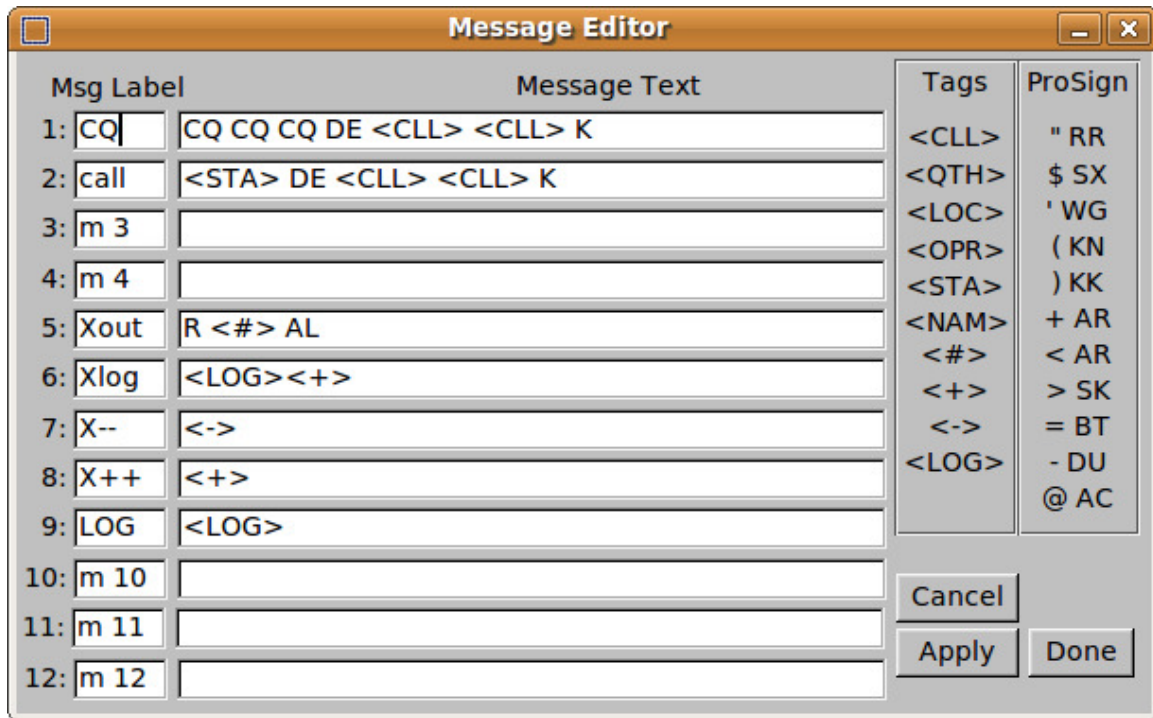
Message Editor

| Msg Label | Message Text |
|---|---|
| 1: CQ | CQ CQ CQ DE <CLL> <CLL> K |
| 2: call | <STA> DE <CLL> <CLL> K |
| 3: m 3 | |
| 4: m 4 | |
| 5: Xout | R <#> AL |
| 6: Xlog | <LOG><+> |
| 7: X-- | <-> |
| 8: X++ | <+> |
| 9: LOG | <LOG> |
| 10: m 10 | |
| 11: m 11 | |
| 12: m 12 | |

Tags
<CLL>
<QTH>
<LOC>
<OPR>
<STA>
<NAM>
<#>
<+>
<->
<LOG>

ProSign
" RR
$ SX
' WG
( KN
) KK
+ AR
< AR
> SK
= BT
- DU
@ AC

Cancel
Apply
Done